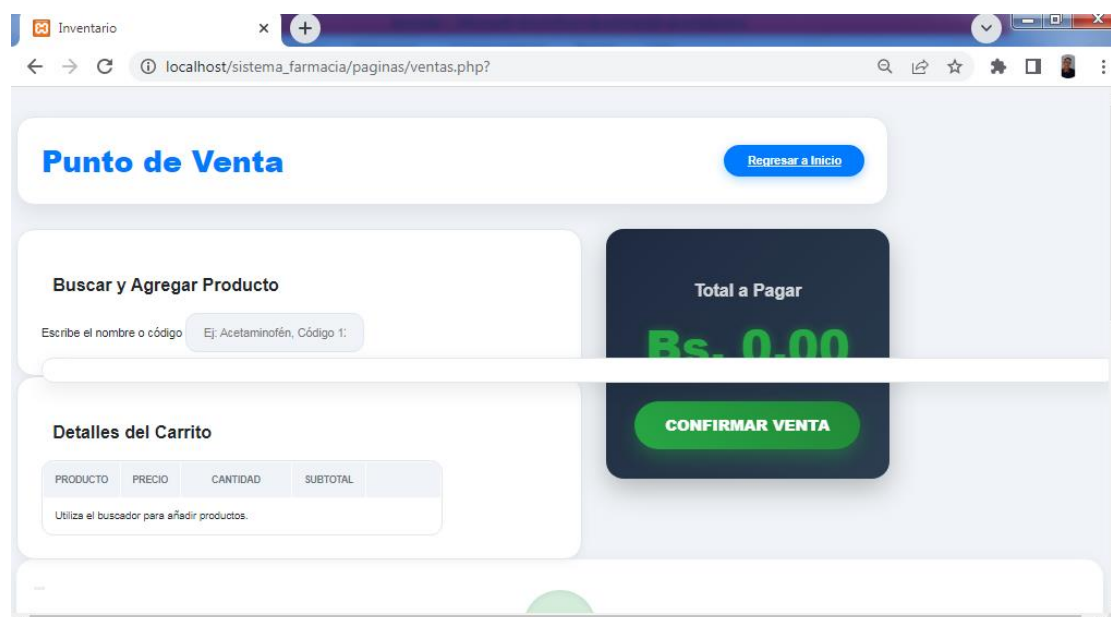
Inventario

localhost/sistema_farmacia/paginas/ventas.php?

Punto de Venta

Regresar a Inicio

Buscar y Agregar Producto

Escribe el nombre o código Ej: Acetaminofén, Código 1:

Total a Pagar

Bs. 0.00

CONFIRMAR VENTA

Detalles del Carrito

| PRODUCTO | PRECIO | CANTIDAD | SUBTOTAL |
|---|---|---|---|
| Utiliza el buscador para añadir productos. | | | |